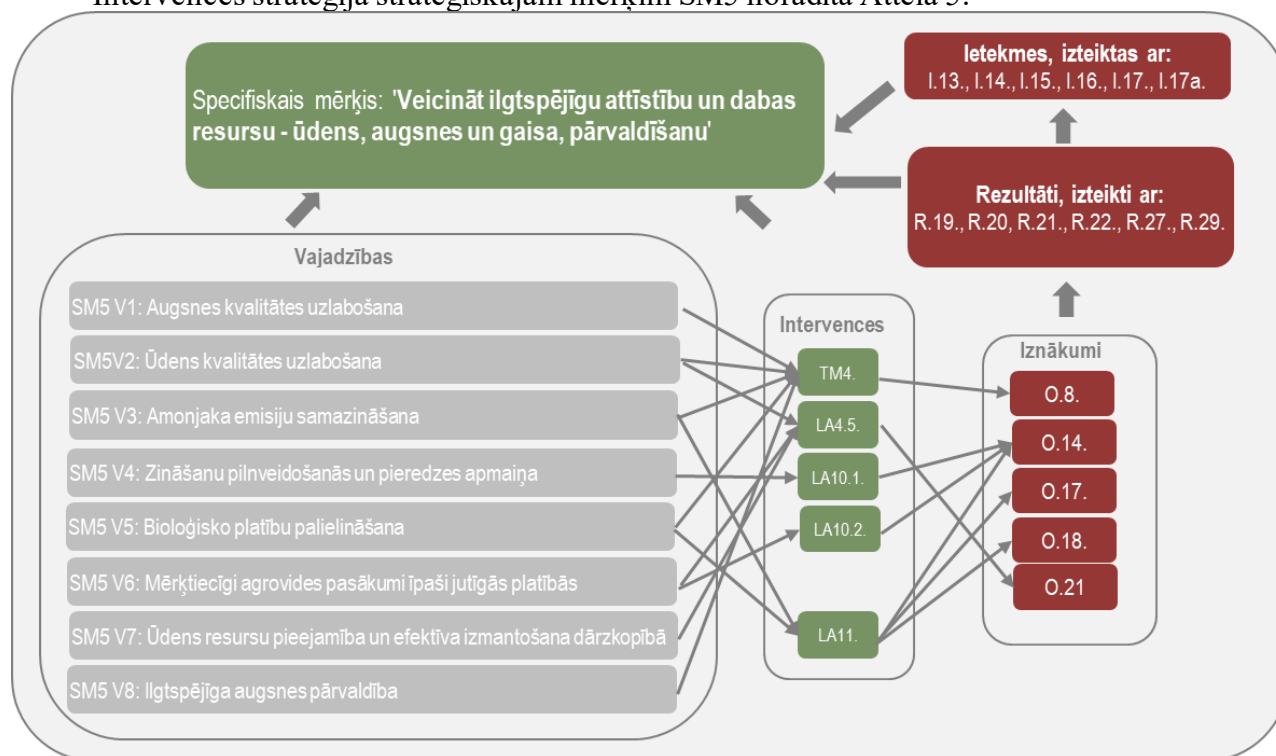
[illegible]

Specifiskais mērķis: 'Veicināt ilgtspējīgu attīstību un dabas resursu - ūdens, augsnes un gaisa, pārvaldīšanu'

Ietekmes, izteiktas ar: I.13., I.14., I.15., I.16., I.17., I.17a.

Rezultāti, izteikti ar: R.19., R.20, R.21., R.22., R.27., R.29.

Vajadzības

SM5 V1: Augsnes kvalitātes uzlabošana

SM5V2: Ūdens kvalitātes uzlabošana

SM5 V3: Amonjaka emisiju samazināšana

SM5 V4: Zināšanu pilnveidošanās un pieredzes apmaiņa

SM5 V5: Bioloģisko platību palielināšana

SM5 V6: Mērķtiecīgi agrovides pasākumi īpaši jutīgās platībās

SM5 V7: Ūdens resursu pieejamība un efektīva izmantošana dārzkopībā

SM5 V8: Ilgtspējīga augsnes pārvaldība

Intervences

TM4.

LA4.5.

LA10.1.

LA10.2.

LA11.

Iznākumi

O.8.

O.14.

O.17.

O.18.

O.21